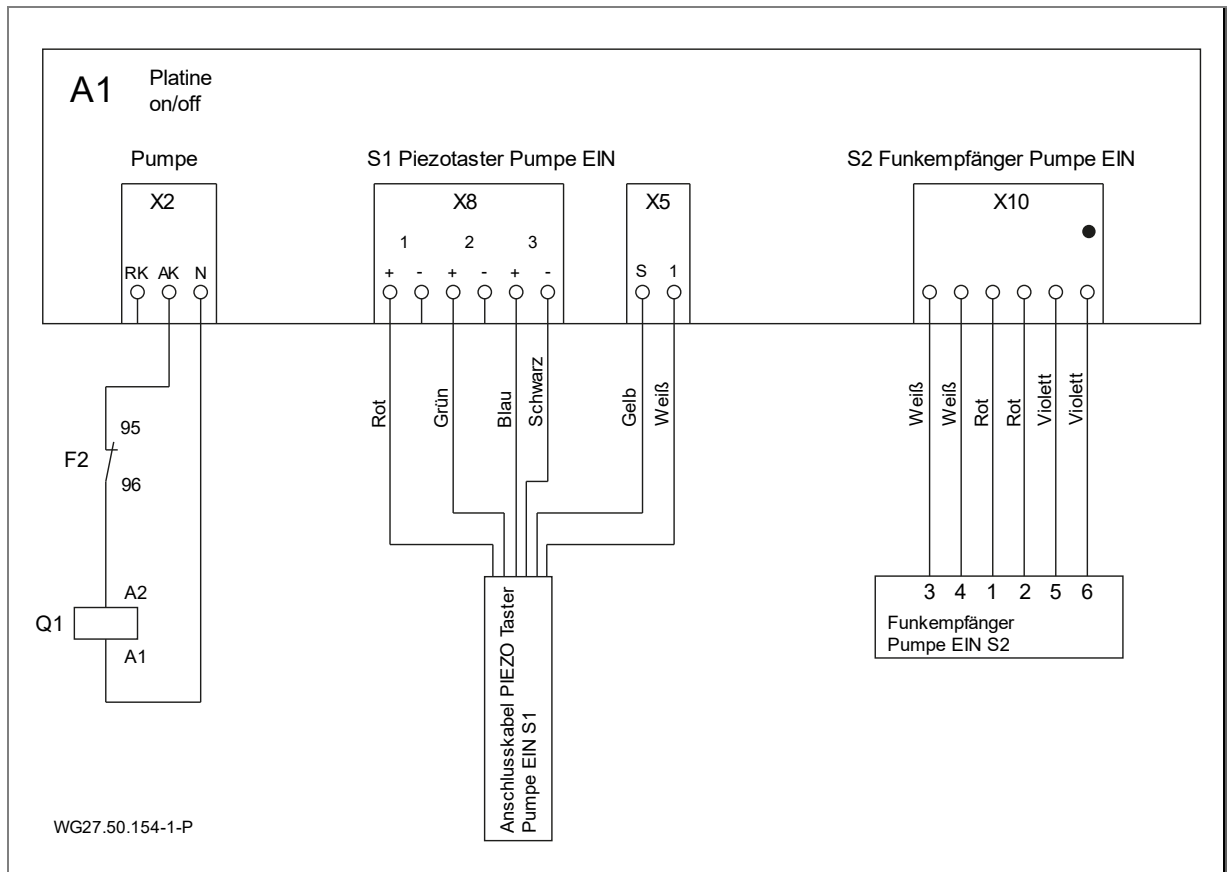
A1 Platine on/off

Pumpe

S1 Piezotaster Pumpe EIN

S2 Funkempfänger Pumpe EIN

X2

RK AK N

X8

1 2 3

+ - + - + -

X5

S 1

X10

95

F2

96

A2

Q1

A1

Rot

Grün

Blau

Schwarz

Gelb

Weiß

Weiß

Weiß

Rot

Rot

Violett

Violett

Anschlusskabel PIEZO Taster Pumpe EIN S1

3 4 1 2 5 6

Funkempfänger Pumpe EIN S2

WG27.50.154-1-P